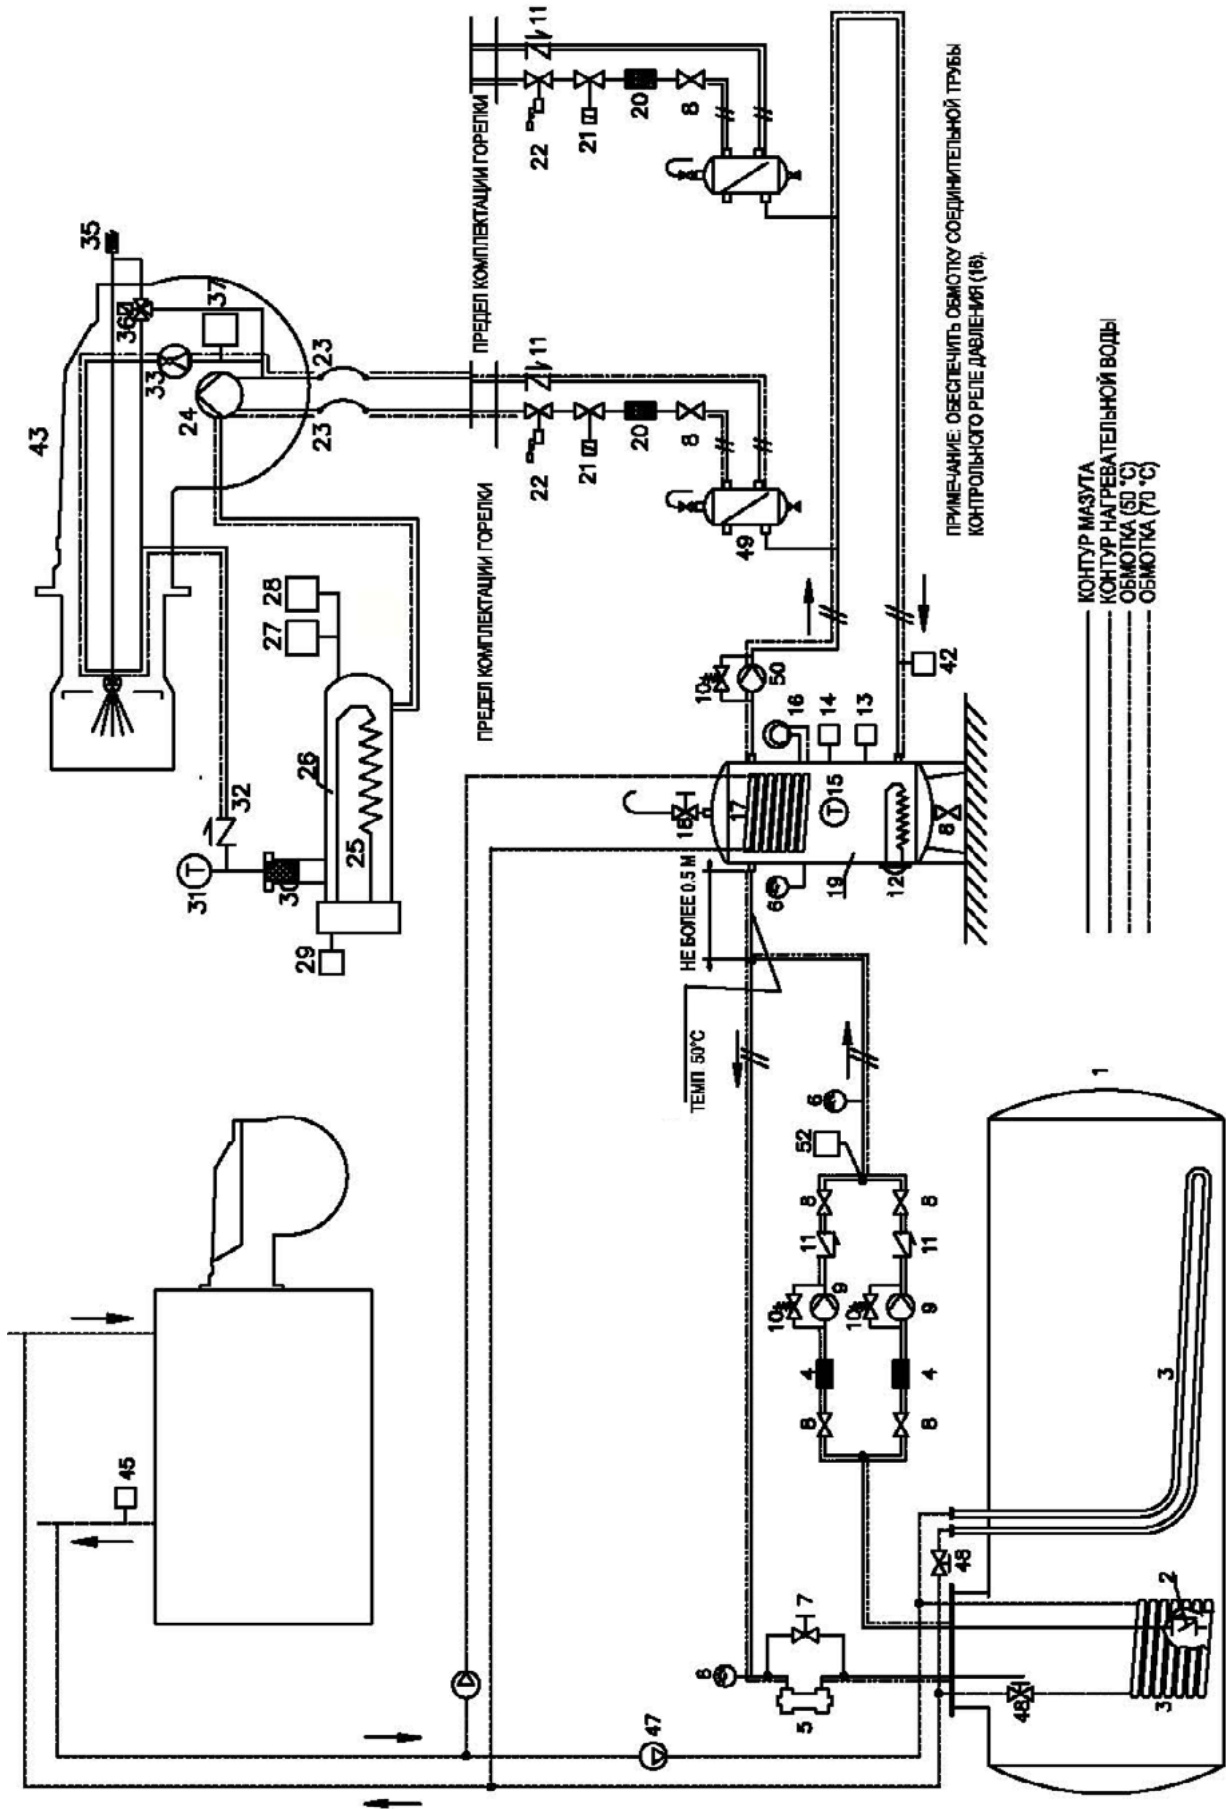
ПРЕДЕЛ КОМПЛЕКТАЦИИ ГОРЕЛКИ

ПРЕДЕЛ КОМПЛЕКТАЦИИ ГОРЕЛКИ

ПРИМЕЧАНИЕ: ОБЕСПЕЧИТЬ ОБМОТКУ СОЕДИНИТЕЛЬНОЙ ТРУБЫ КОНТРОЛЬНОГО РЕЛЕ ДАВЛЕНИЯ (18).

КОНТУР МАЗУТА
КОНТУР НАГРЕВАТЕЛЬНОЙ ВОДЫ
ОБМОТКА (50 °C)
ОБМОТКА (70 °C)

НЕ БОЛЕЕ 0.5 М

ТЕМП 50°C

35 36 37 33 24 23 23 43 11 22 21 20 8 11 22 21 20 8 49 28 27 26 25 32 31 30 29 10 50 16 14 13 42 18 17 15 6 19 12 8 6 52 8 11 10 9 4 8 8 11 10 9 4 8 1 3 45 48 7 6 5 2 3 48 47